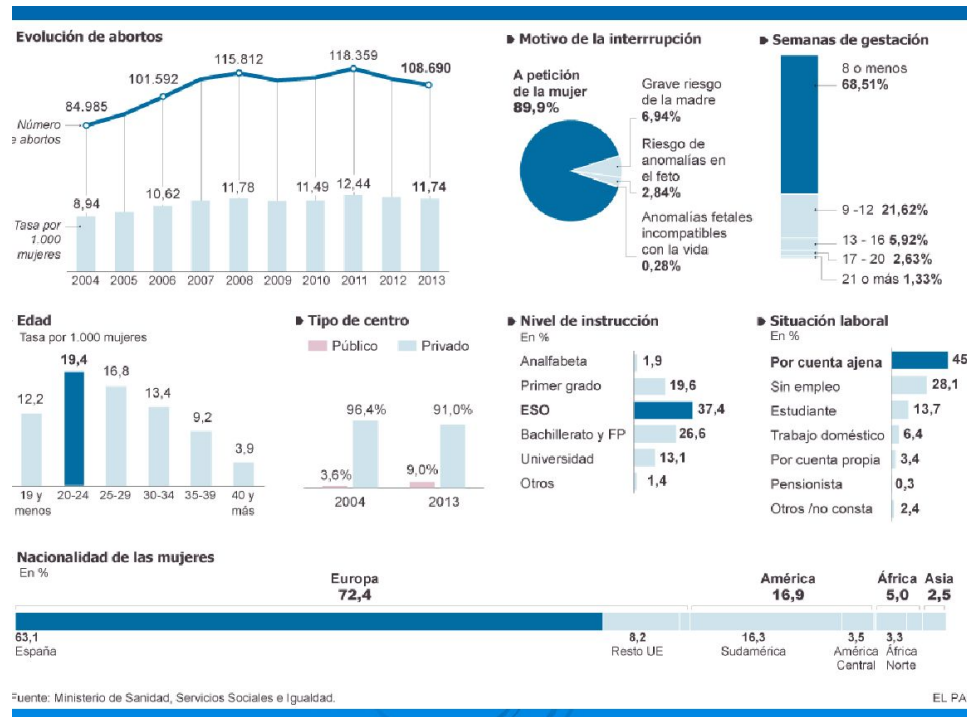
Evolución de abortos

Número de abortos: 84.985, 101.592, 115.812, 118.359, 108.690

Tasa por 1.000 mujeres

| 2004 | 2005 | 2006 | 2007 | 2008 | 2009 | 2010 | 2011 | 2012 | 2013 |
|---|---|---|---|---|---|---|---|---|---|
| 8,94 | | 10,62 | | 11,78 | | 11,49 | 12,44 | | 11,74 |

Motivo de la interrrupción

A petición de la mujer 89,9%
Grave riesgo de la madre 6,94%
Riesgo de anomalías en el feto 2,84%
Anomalías fetales incompatibles con la vida 0,28%

Semanas de gestación

8 o menos 68,51%
9 -12 21,62%
13 - 16 5,92%
17 - 20 2,63%
21 o más 1,33%

Edad
Tasa por 1.000 mujeres

| 19 y menos | 20-24 | 25-29 | 30-34 | 35-39 | 40 y más |
|---|---|---|---|---|---|
| 12,2 | 19,4 | 16,8 | 13,4 | 9,2 | 3,9 |

Tipo de centro
Público Privado

| | Público | Privado |
|---|---|---|
| 2004 | 3,6% | 96,4% |
| 2013 | 9,0% | 91,0% |

Nivel de instrucción
En %

| Analfabeta | 1,9 |
|---|---|
| Primer grado | 19,6 |
| ESO | 37,4 |
| Bachillerato y FP | 26,6 |
| Universidad | 13,1 |
| Otros | 1,4 |

Situación laboral
En %

| Por cuenta ajena | 45 |
|---|---|
| Sin empleo | 28,1 |
| Estudiante | 13,7 |
| Trabajo doméstico | 6,4 |
| Por cuenta propia | 3,4 |
| Pensionista | 0,3 |
| Otros /no consta | 2,4 |

Nacionalidad de las mujeres
En %

Europa 72,4
América 16,9
África 5,0
Asia 2,5

63,1 España
8,2 Resto UE
16,3 Sudamérica
3,5 América Central
3,3 África Norte

Fuente: Ministerio de Sanidad, Servicios Sociales e Igualdad.

EL PA